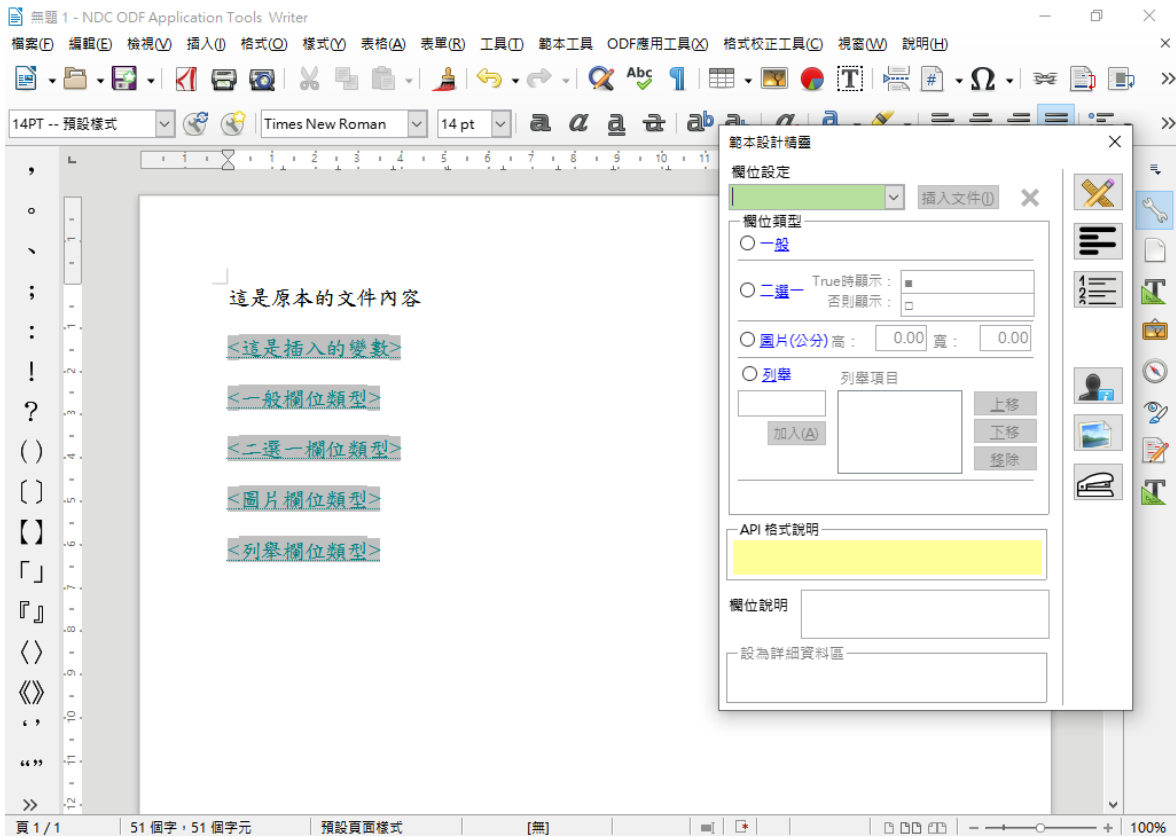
無題 1 - NDC ODF Application Tools Writer

檔案(F) 編輯(E) 檢視(V) 插入(I) 格式(O) 樣式(Y) 表格(A) 表單(R) 工具(T) 範本工具 ODF應用工具(X) 格式校正工具(C) 視窗(W) 說明(H)

14PT -- 預設樣式 Times New Roman 14 pt

，
。
、
；
：
！
？
（）
〔〕
【】
「」
『』
〈〉
《》
‘’
“”

這是原本的文件內容

<這是插入的變數>

<一般欄位類型>

<二選一欄位類型>

<圖片欄位類型>

<列舉欄位類型>

範本設計精靈

欄位設定

插入文件(I)

欄位類型

一般

二選一 True時顯示： ■ 否則顯示： □

圖片(公分) 高： 0.00 寬： 0.00

列舉 列舉項目

加入(A) 上移 下移 移除

API 格式說明

欄位說明

設為詳細資料區

頁 1 / 1 51 個字，51 個字元 預設頁面樣式 [無] 100%